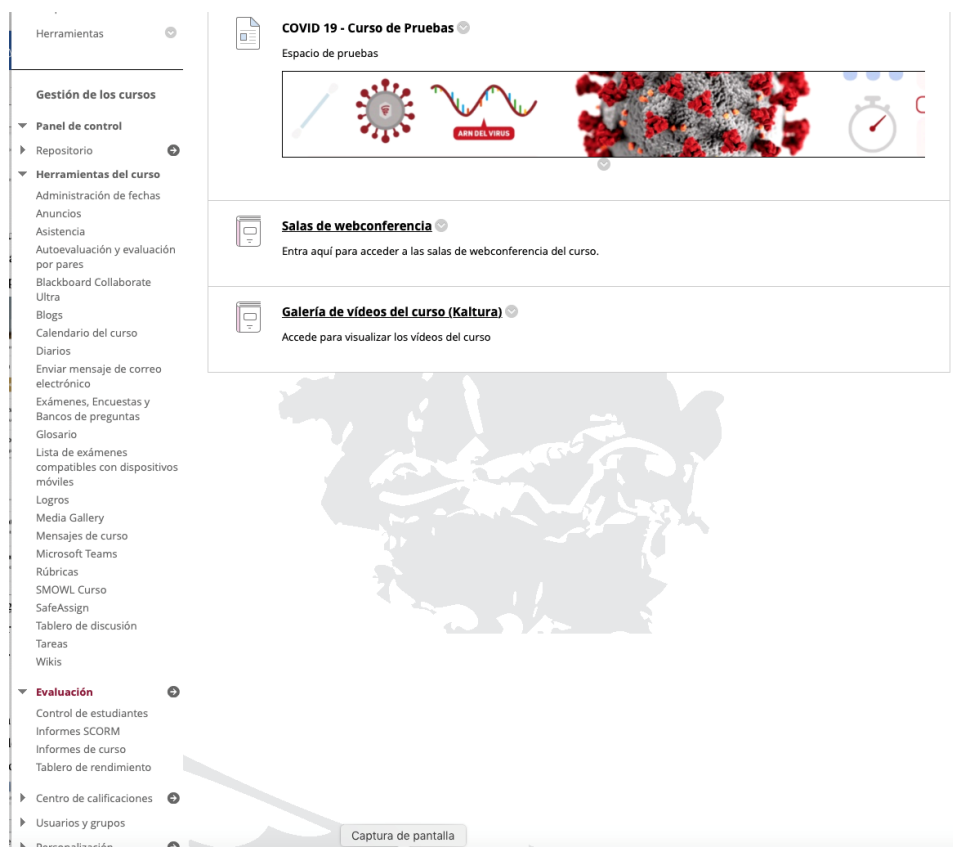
Herramientas

Gestión de los cursos

Panel de control

Repositorio

Herramientas del curso

Administración de fechas
Anuncios
Asistencia
Autoevaluación y evaluación por pares
Blackboard Collaborate Ultra
Blogs
Calendario del curso
Diarios
Enviar mensaje de correo electrónico
Exámenes, Encuestas y Bancos de preguntas
Glosario
Lista de exámenes compatibles con dispositivos móviles
Logros
Media Gallery
Mensajes de curso
Microsoft Teams
Rúbricas
SMOWL Curso
SafeAssign
Tablero de discusión
Tareas
Wikis

Evaluación

Control de estudiantes
Informes SCORM
Informes de curso
Tablero de rendimiento

Centro de calificaciones

Usuarios y grupos

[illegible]

COVID 19 - Curso de Pruebas

Espacio de pruebas

ARN DEL VIRUS

Salas de webconferencia

Entra aquí para acceder a las salas de webconferencia del curso.

Galería de vídeos del curso (Kaltura)

Accede para visualizar los vídeos del curso

Captura de pantalla